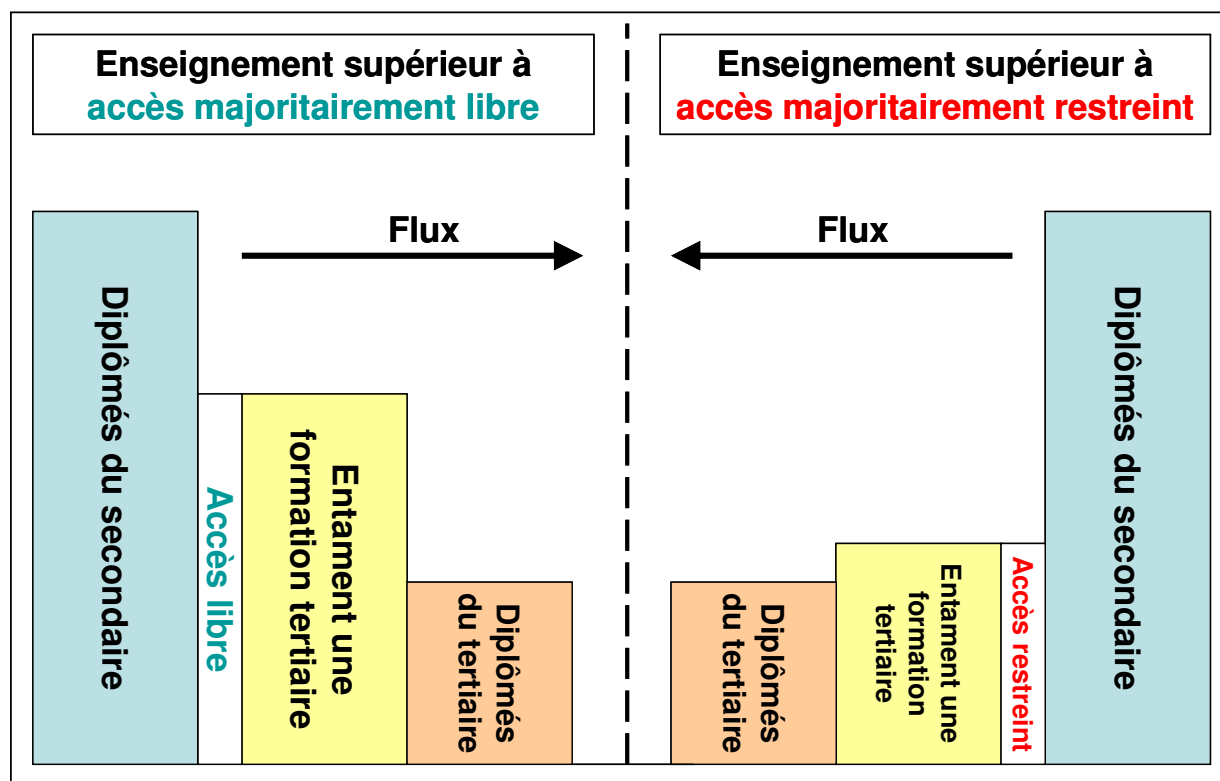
Enseignement supérieur à accès majoritairement libre

Enseignement supérieur à accès majoritairement restreint

Flux

Flux

Diplômés du secondaire

Accès libre

Entament une formation tertiaire

Diplômés du tertiaire

Diplômés du tertiaire

Entament une formation tertiaire

Accès restreint

Diplômés du secondaire